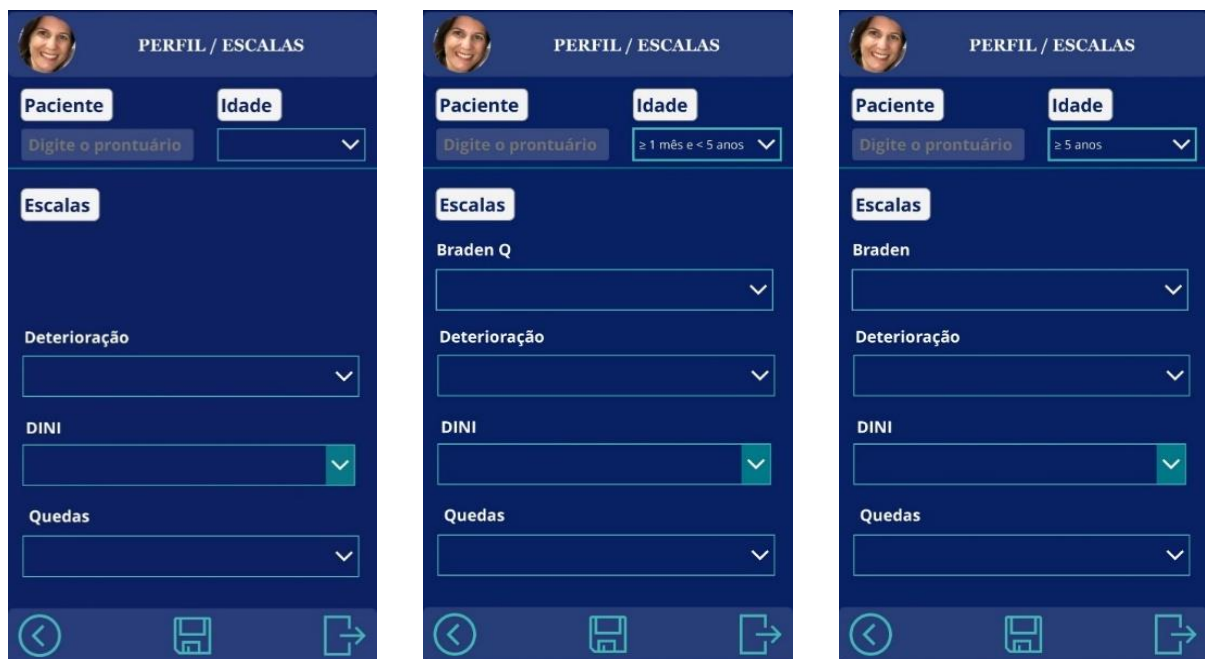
PERFIL / ESCALAS

Paciente

Idade

Digite o prontuário

Escalas

Deterioração

DINI

Quedas

PERFIL / ESCALAS

Paciente

Idade

Digite o prontuário

≥ 1 mês e < 5 anos

Escalas

Braden Q

Deterioração

DINI

Quedas

PERFIL / ESCALAS

Paciente

Idade

Digite o prontuário

≥ 5 anos

Escalas

Braden

Deterioração

DINI

Quedas